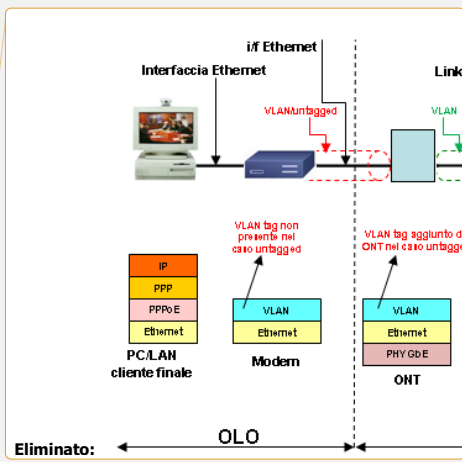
i/f Ethernet

Interfaccia Ethernet

Link

VLAN/untagged

VLAN

VLAN tag non presente nel caso untagged

VLAN tag aggiunto d ONT nel caso untagge

IP

PPP

PPPoE

Ethernet

VLAN

Ethernet

VLAN

Ethernet

PHY GbE

PC/LAN cliente finale

Modem

ONT

Eliminato:

OLO